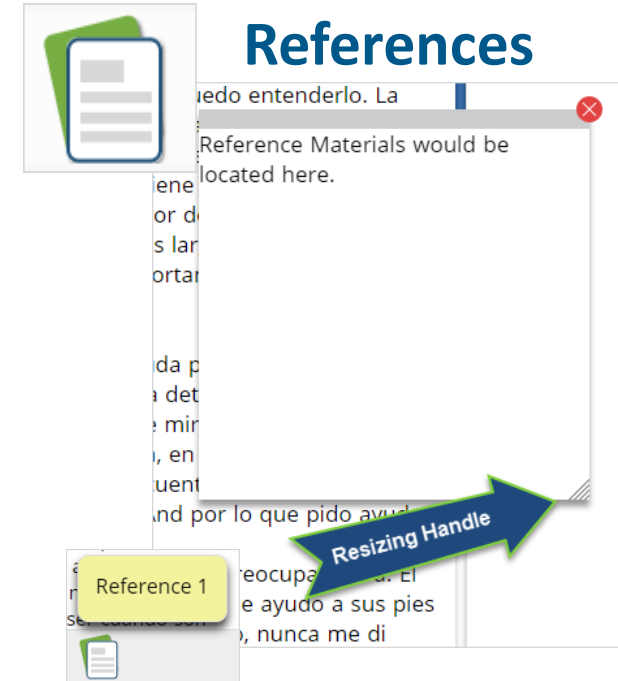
References

uedo entenderlo. La

iene
or de
s lar
ortar

da p
a det
e mir
, en
uent
nd por lo que pido ayud

reocupa  . El
e ayudo a sus pies
, nunca me di

Reference Materials would be located here.

Resizing Handle

Reference 1